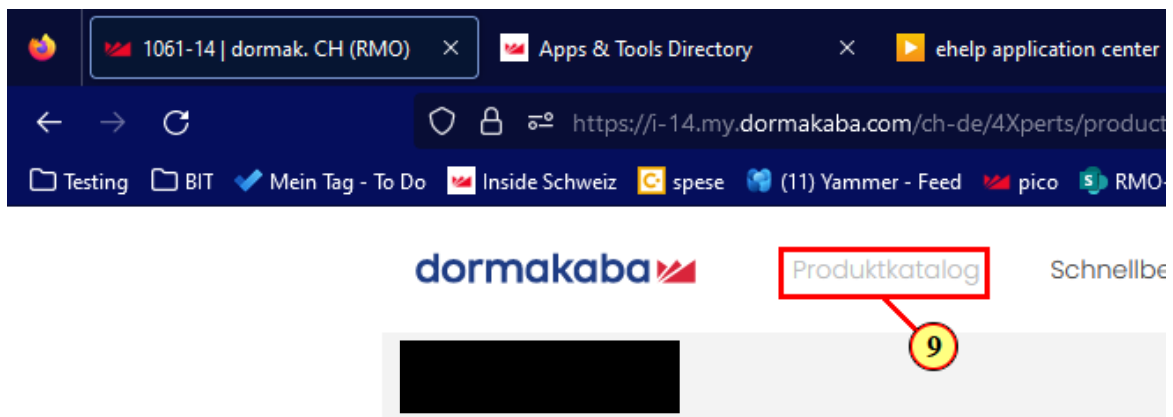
1061-14 | dormak. CH (RMO) ✕ Apps & Tools Directory ✕ ehelp application center

https://i-14.my.dormakaba.com/ch-de/4Xperts/product

Testing BIT Mein Tag - To Do Inside Schweiz spese (11) Yammer - Feed pico RMO-

dormakaba Produktkatalog Schnellbe

9